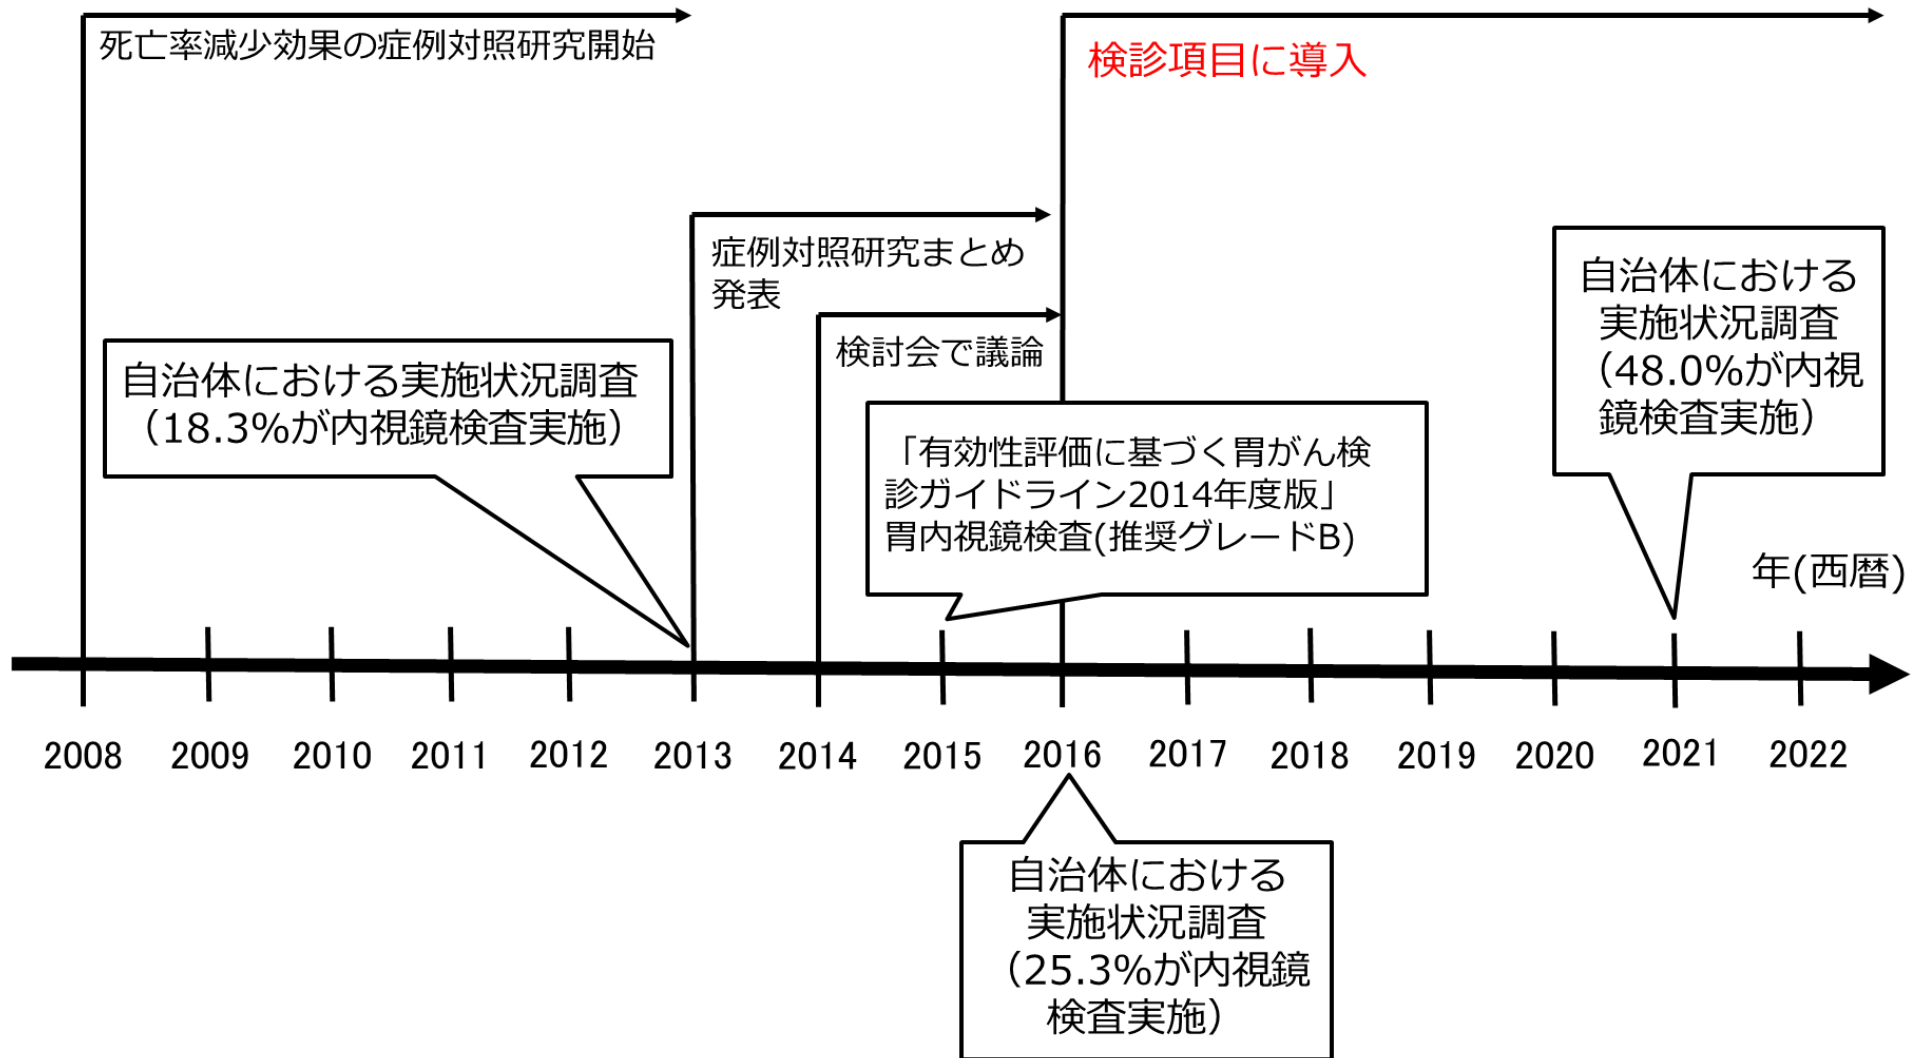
死亡率減少効果の症例対照研究開始

検診項目に導入

症例対照研究まとめ発表

検討会で議論

自治体における実施状況調査（18.3%が内視鏡検査実施）

「有効性評価に基づく胃がん検診ガイドライン2014年度版」
胃内視鏡検査(推奨グレードB)

自治体における実施状況調査（48.0%が内視鏡検査実施）

年(西暦)

2008 2009 2010 2011 2012 2013 2014 2015 2016 2017 2018 2019 2020 2021 2022

自治体における実施状況調査（25.3%が内視鏡検査実施）